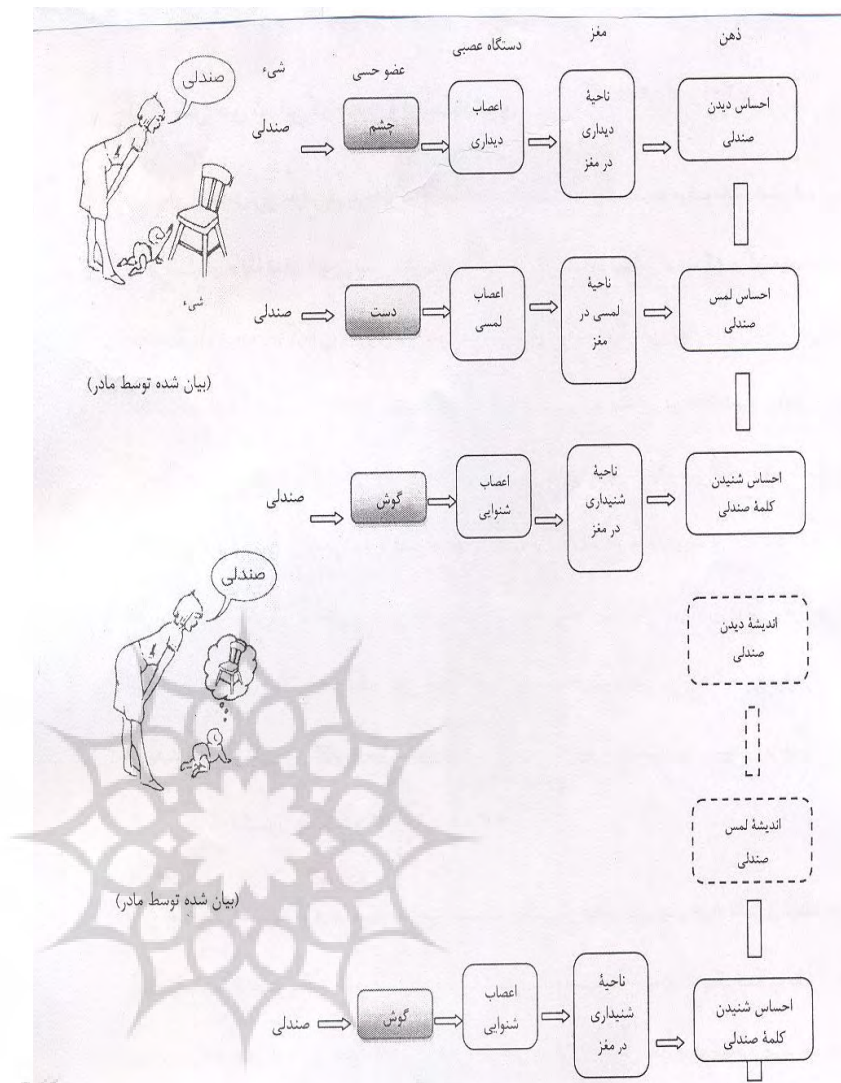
ذهن
مغز
دستگاه عصبی
عضو حسی
شیء

صندلی

صندلی
چشم
اعصاب دیداری
ناحیهٔ دیداری در مغز
احساس دیدن صندلی

شیء

صندلی
دست
اعصاب لمسی
ناحیهٔ لمسی در مغز
احساس لمس صندلی

(بیان شده توسط مادر)

صندلی
گوش
اعصاب شنوایی
ناحیهٔ شنیداری در مغز
احساس شنیدن کلمهٔ صندلی

صندلی

اندیشهٔ دیدن صندلی

اندیشهٔ لمس صندلی

(بیان شده توسط مادر)

صندلی
گوش
اعصاب شنوایی
ناحیهٔ شنیداری در مغز
احساس شنیدن کلمهٔ صندلی